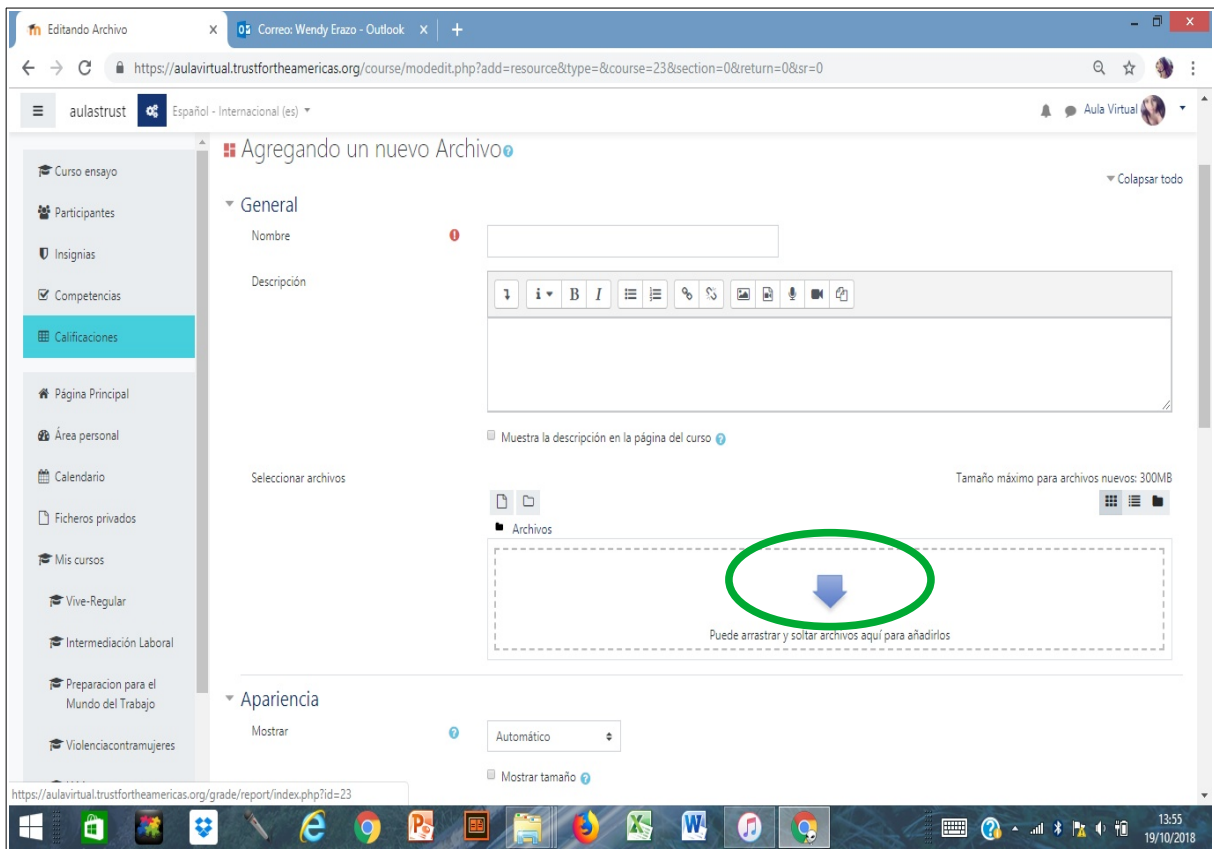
Editando Archivo ×
Correo: Wendy Erazo - Outlook ×
+

https://aulavirtual.trustfortheamericas.org/course/modedit.php?add=resource&type=&course=23&section=0&return=0&sr=0

aulastrust
Español - Internacional (es)
Aula Virtual

Curso ensayo
Participantes
Insignias
Competencias
Calificaciones
Página Principal
Área personal
Calendario
Ficheros privados
Mis cursos
Vive-Regular
Intermediación Laboral
Preparacion para el Mundo del Trabajo
Violenciacontramujeres

Agregando un nuevo Archivo

Colapsar todo

General

Nombre

Descripción

Muestra la descripción en la página del curso

Seleccionar archivos

Tamaño máximo para archivos nuevos: 300MB

Archivos

Puede arrastrar y soltar archivos aquí para añadirlos

Apariencia

Mostrar

Automático

Mostrar tamaño

https://aulavirtual.trustfortheamericas.org/grade/report/index.php?id=23

13:55
19/10/2018